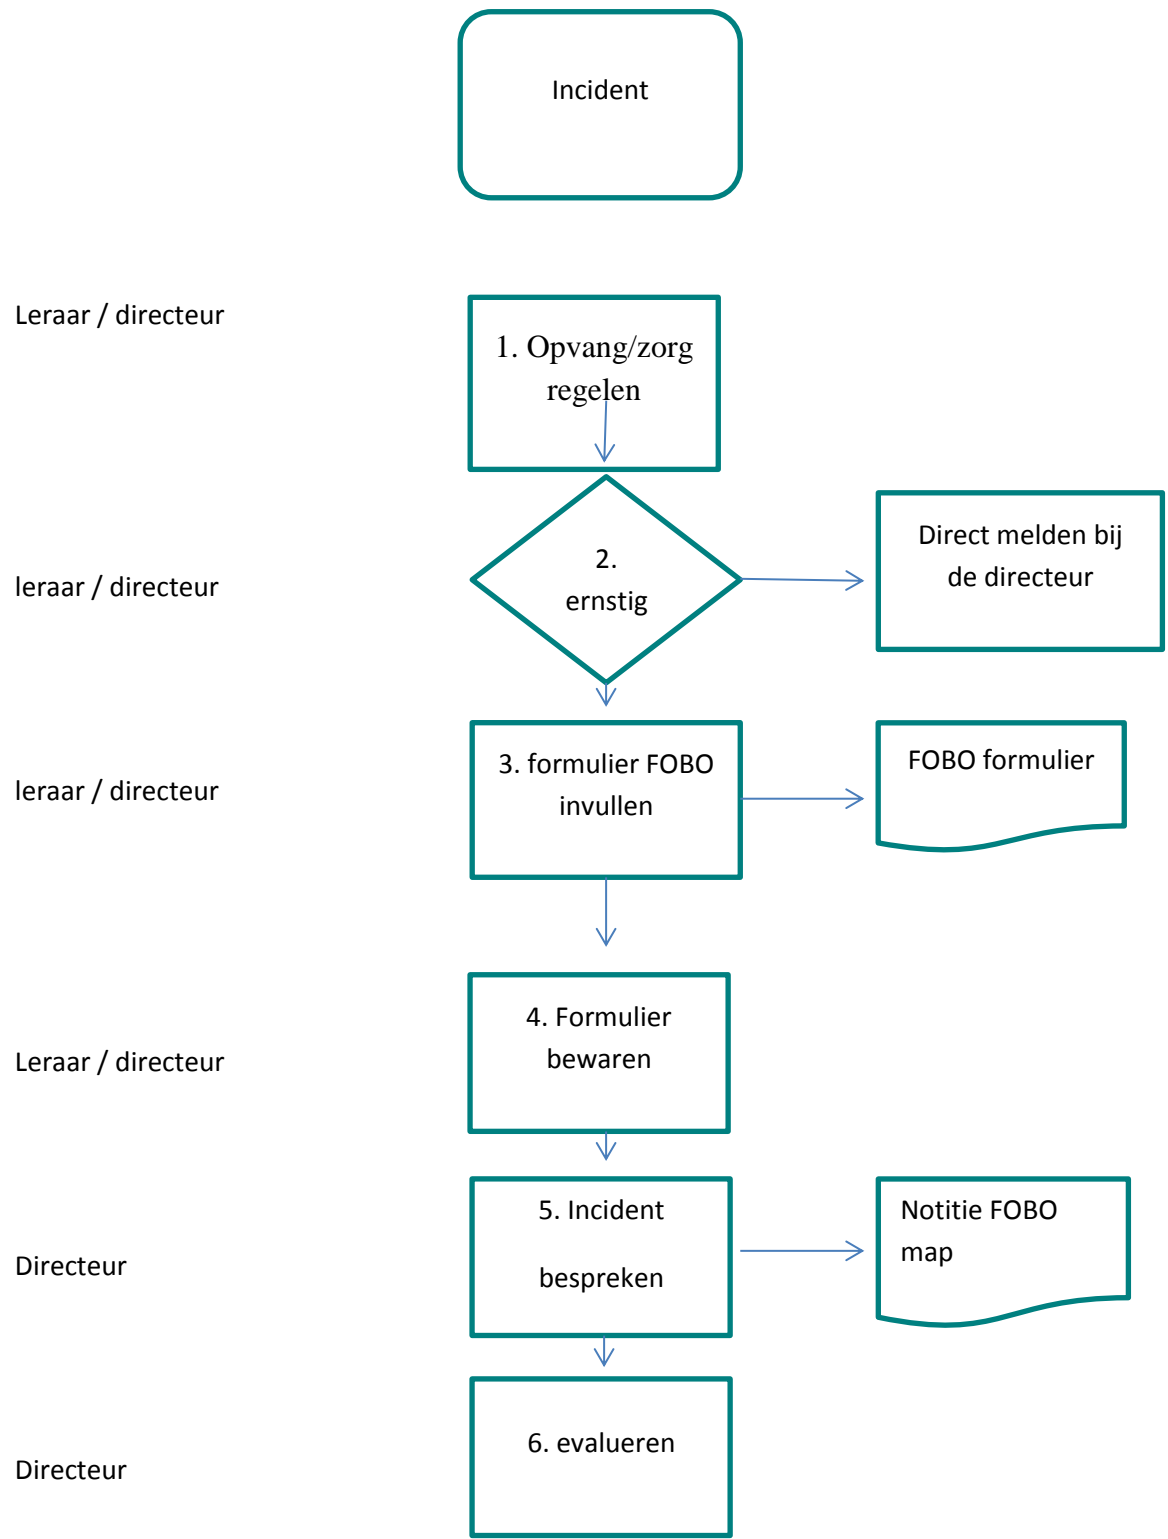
Incident

Leraar / directeur

1. Opvang/zorg regelen

leraar / directeur

2. ernstig

Direct melden bij de directeur

leraar / directeur

3. formulier FOBO invullen

FOBO formulier

Leraar / directeur

4. Formulier bewaren

Directeur

5. Incident bespreken

Notitie FOBO map

Directeur

6. evalueren